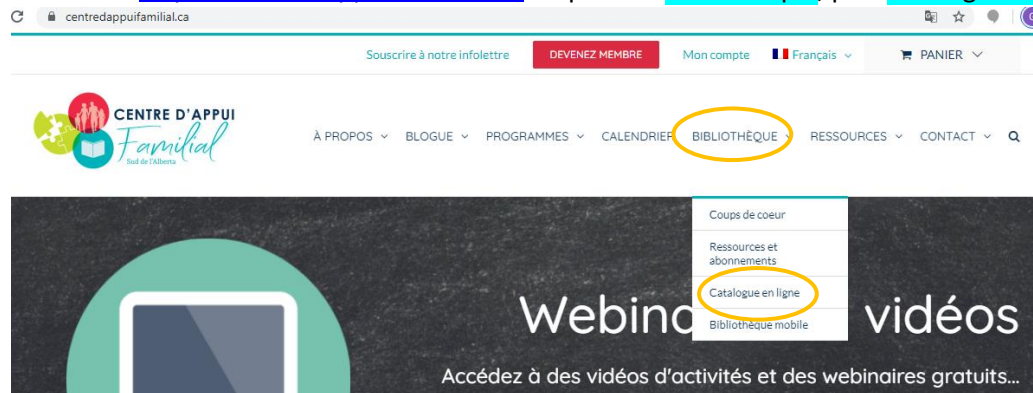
centredappuifamilial.ca

Souscrire à notre infolettre DEVENEZ MEMBRE Mon compte Français PANIER

CENTRE D'APPUI Familial Sud de l'Alberta

À PROPOS BLOGUE PROGRAMMES CALENDRIER BIBLIOTHÈQUE RESSOURCES CONTACT

Coups de coeur
Ressources et abonnements
Catalogue en ligne
Bibliothèque mobile

Webina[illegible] vidéos

Accédez à des vidéos d'activités et des webinaires gratuits...